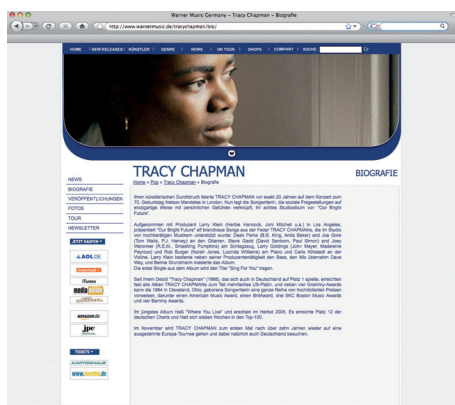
Warner Music Germany – Tracy Chapman – Biografie

http://www.warnermusic.de/tracychapman/bio/

HOME | NEW RELEASES | KÜNSTLER | GENRE | NEWS | ON TOUR | SHOPS | COMPANY | SUCHE:

NEWS
BIOGRAFIE
VERÖFFENTLICHUNGEN
FOTOS
TOUR
NEWSLETTER

JETZT KAUFEN

AOL DE
musicload
iTunes
amazon.de
jpc

TICKETS
www.eventim.de

TRACY CHAPMAN

BIOGRAFIE

Home > Pop > Tracy Chapman > Biografie

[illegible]